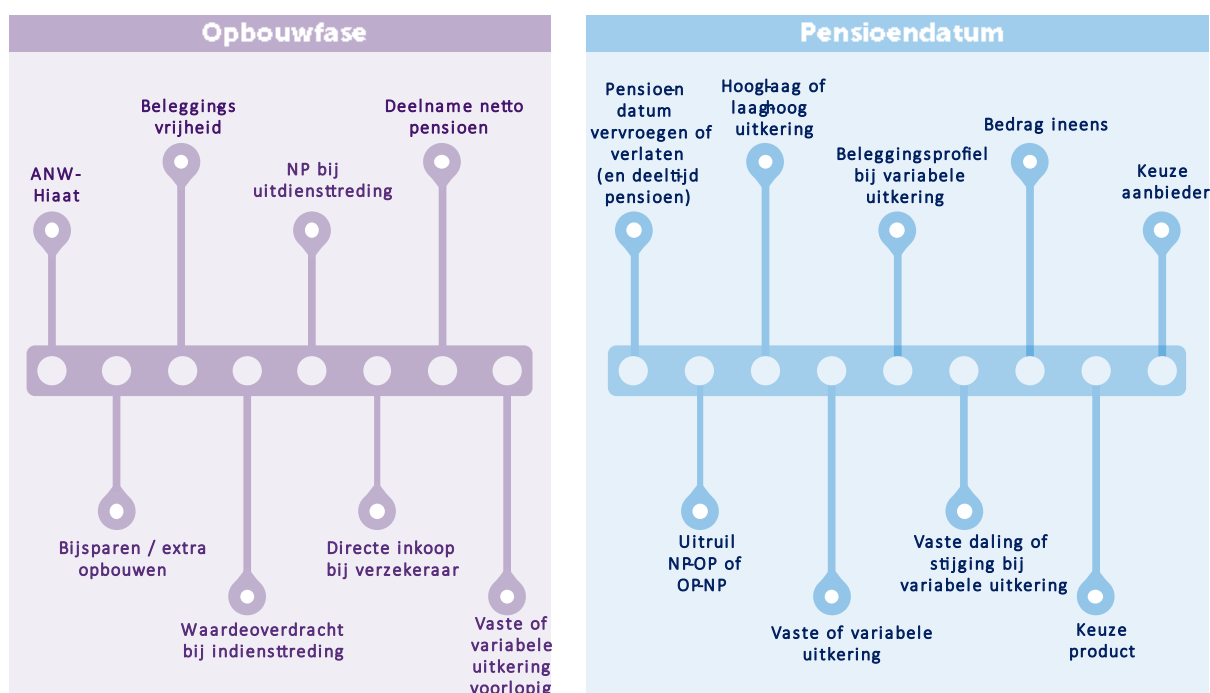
Opbouwfase

Beleggings vrijheid

Deelname netto pensioen

ANW-Hiaat

NP bij uitdiensttreding

Bijsparen / extra opbouwen

Directe inkoop bij verzekeraar

Waardeoverdracht bij indiensttreding

Vaste of variabele uitkering voorlopig

Pensioendatum

Pensioen-datum vervroegen of verlaten (en deeltijd pensioen)

Hoog-laag of laag-hoog uitkering

Beleggingsprofiel bij variabele uitkering

Bedrag ineens

Keuze aanbieder

Uitruil NP-OP of OP-NP

Vaste daling of stijging bij variabele uitkering

Vaste of variabele uitkering

Keuze product